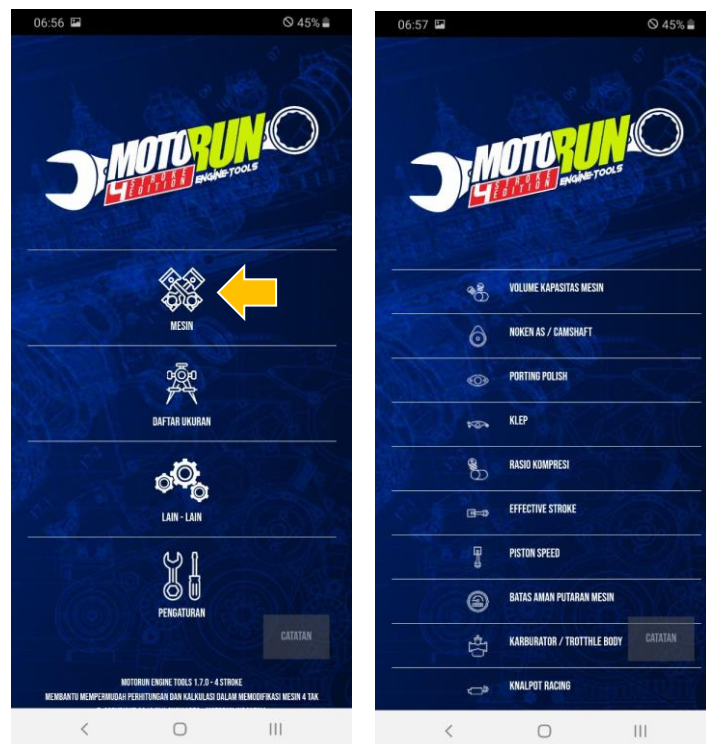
06:56 45%

MOTORUN 4 STROKE EDITION ENGINE-TOOLS

MESIN

DAFTAR UKURAN

LAIN - LAIN

PENGATURAN

CATATAN

MOTORUN ENGINE TOOLS 1.7.0 - 4 STROKE
MEMBANTU MEMPERMUDAH PERHITUNGAN DAN KALKULASI DALAM MEMODIFIKASI MESIN 4 TAK
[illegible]

06:57 45%

MOTORUN 4 STROKE EDITION ENGINE-TOOLS

VOLUME KAPASITAS MESIN

NOKEN AS / CAMSHAFT

PORTING POLISH

KLEP

RASIO KOMPRESI

EFFECTIVE STROKE

PISTON SPEED

BATAS AMAN PUTARAN MESIN

KARBURATOR / TROTTHLE BODY

CATATAN

KNALPOT RACING